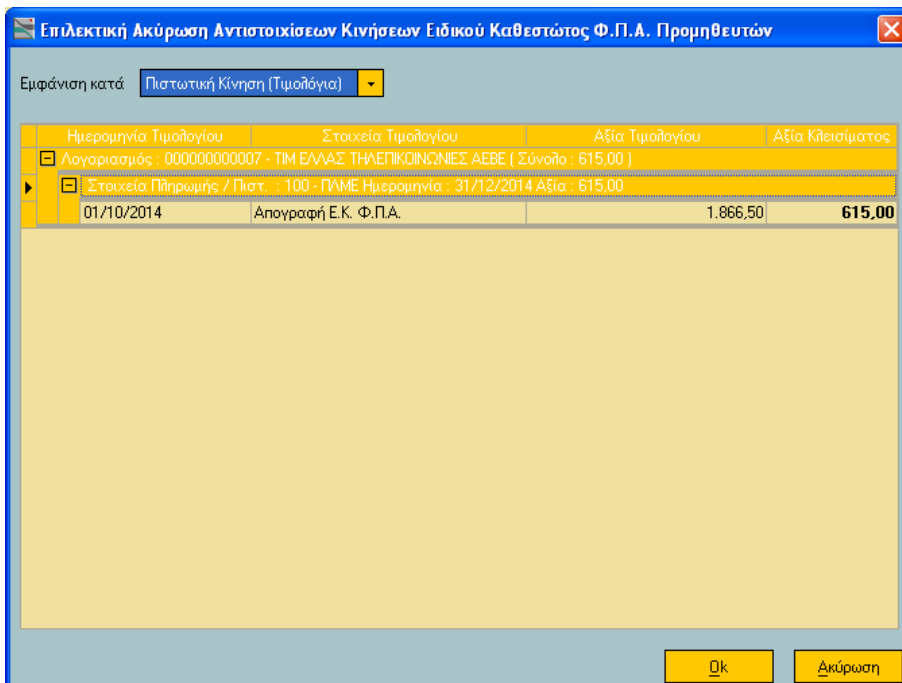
Επιλεκτική Ακύρωση Αντιστοιχίσεων Κινήσεων Ειδικού Καθεστώτος Φ.Π.Α. Προμηθευτών

Εμφάνιση κατά Πιστωτική Κίνηση (Τιμολόγια)

| Ημερομηνία Τιμολογίου | Στοιχεία Τιμολογίου | Αξία Τιμολογίου | Αξία Κλεισίματος |
|---|---|---|---|
| Λογαριασμός : 000000000007 - ΤΙΜ ΕΛΛΑΣ ΤΗΛΕΠΙΚΟΙΝΩΝΙΕΣ ΑΕΒΕ ( Σύνολο : 615,00 ) | | | |
| Στοιχεία Πληρωμής / Πιστ. : 100 - ΠΛΜΕ Ημερομηνία : 31/12/2014 Αξία : 615,00 | | | |
| 01/10/2014 | Απογραφή Ε.Κ. Φ.Π.Α. | 1.866,50 | 615,00 |

Ok Ακύρωση